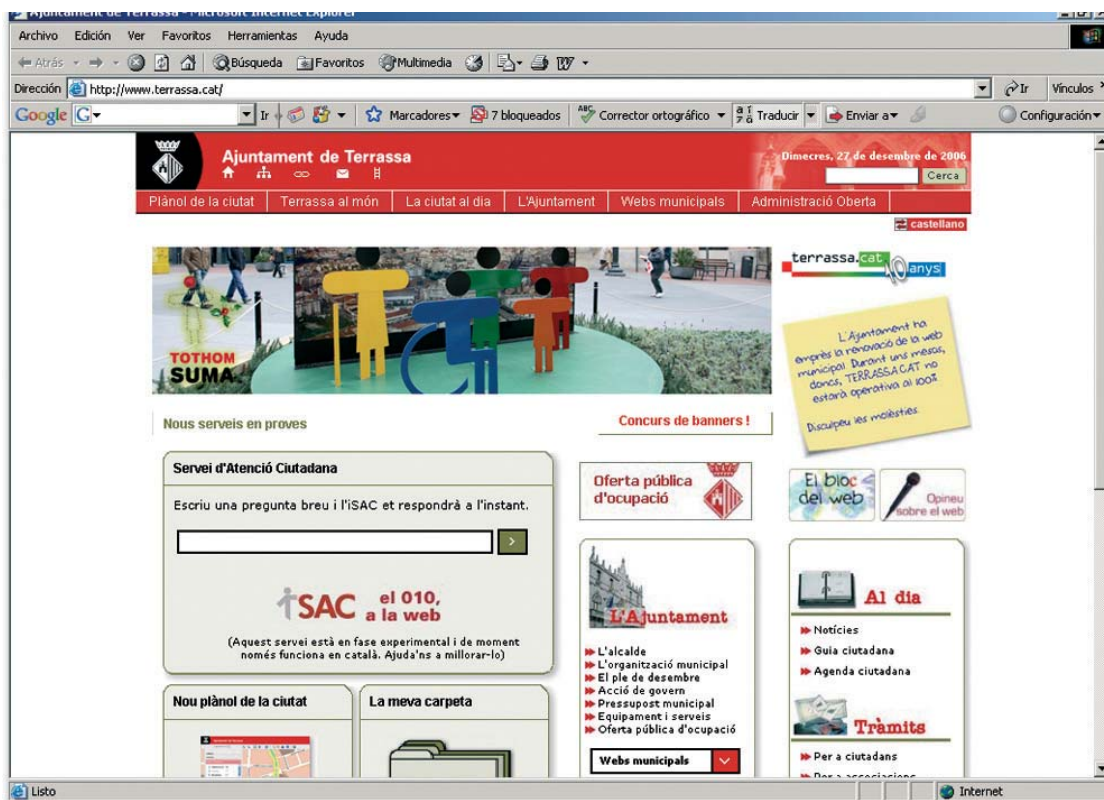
Ajuntament de Terrassa - Microsoft Internet Explorer

Archivo Edición Ver Favoritos Herramientas Ayuda

Atrás Búsqueda Favoritos Multimedia

Dirección http://www.terrassa.cat/ Ir Vínculos

Google G Ir Marcadores 7 bloqueados Corrector ortográfico Traducir Enviar a Configuración

Ajuntament de Terrassa

Dimecres, 27 de desembre de 2006

Cerca

Plànol de la ciutat | Terrassa al món | La ciutat al dia | L'Ajuntament | Webs municipals | Administració Oberta

castellano

TOTHOM SUMA

terrassa.cat 10 anys

L'Ajuntament ha emprès la renovació de la web municipal. Durant uns mesos, doncs, TERRASSA.CAT no estarà operativa al 100%

Disculpeu les molèsties

Nous serveis en proves

Concurs de banners !

Servei d'Atenció Ciutadana

Escriu una pregunta breu i l'iSAC et respondrà a l'instant.

iSAC el 010, a la web

(Aquest servei està en fase experimental i de moment només funciona en català. Ajuda'ns a millorar-lo)

Oferta pública d'ocupació

El bloc del web

Opineu sobre el web

L'Ajuntament

L'alcalde
L'organització municipal
El ple de desembre
Acció de govern
Pressupost municipal
Equipament i serveis
Oferta pública d'ocupació

Webs municipals

Al dia

Notícies
Guia ciutadana
Agenda ciutadana

Tràmits

Per a ciutadans
Per a associacions

Nou plànol de la ciutat

La meva carpeta

Listo

Internet